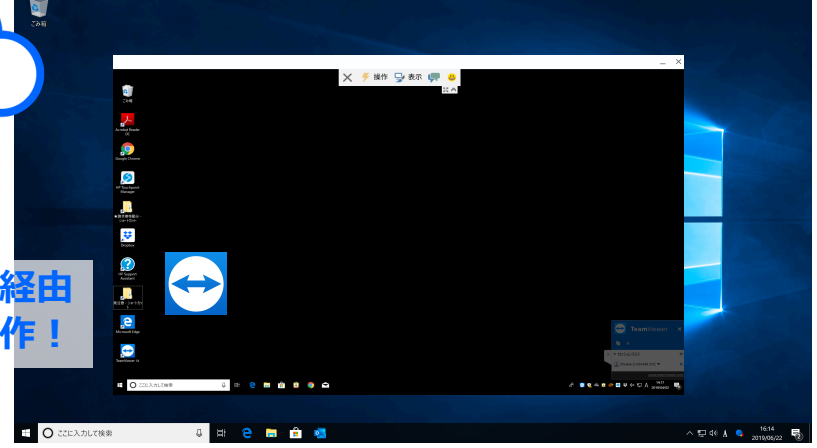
ごみ箱

操作 表示

ごみ箱

Acrobat Reader DC

Google Chrome

HP Touchpoint Manager

Dropbox

HP Support Assistant

Microsoft Edge

TeamViewer 14

経由
作！

TeamViewer

ここに入力して検索

ここに入力して検索

16:14
2019/06/22